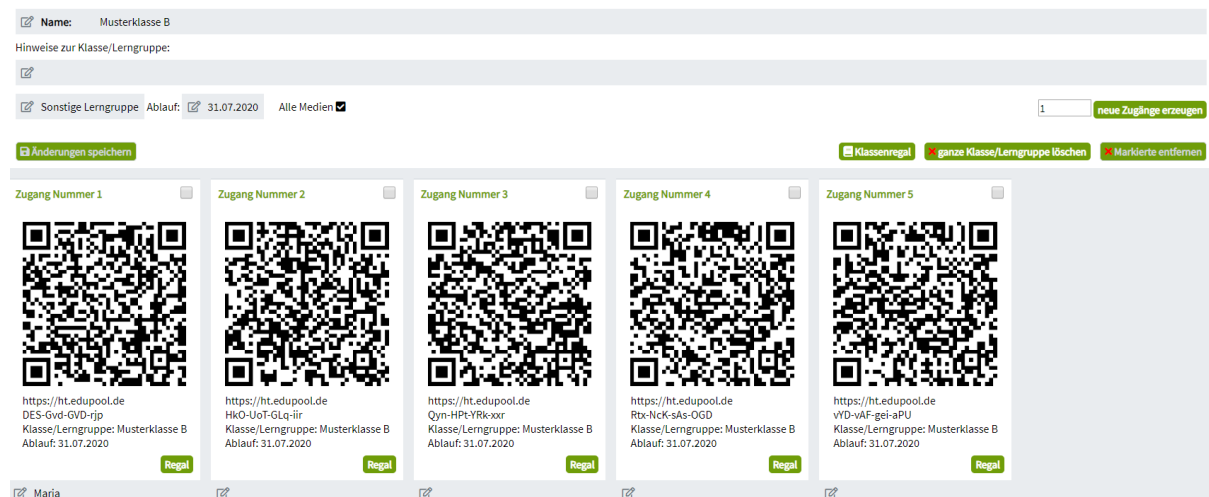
Name: Musterklasse B

Hinweise zur Klasse/Lerngruppe:

Sonstige Lerngruppe Ablauf: 31.07.2020 Alle Medien

1 neue Zugänge erzeugen

Änderungen speichern

Klassenregal ganze Klasse/Lerngruppe löschen Markierte entfernen

Zugang Nummer 1

https://ht.edupool.de
DES-Gvd-GVD-rjp
Klasse/Lerngruppe: Musterklasse B
Ablauf: 31.07.2020

Regal

Maria

Zugang Nummer 2

https://ht.edupool.de
HkO-UoT-GLq-iir
Klasse/Lerngruppe: Musterklasse B
Ablauf: 31.07.2020

Regal

Zugang Nummer 3

https://ht.edupool.de
Qyn-HPt-YRk-xxr
Klasse/Lerngruppe: Musterklasse B
Ablauf: 31.07.2020

Regal

Zugang Nummer 4

https://ht.edupool.de
Rtx-NcK-sAs-OGD
Klasse/Lerngruppe: Musterklasse B
Ablauf: 31.07.2020

Regal

Zugang Nummer 5

https://ht.edupool.de
vYD-vAF-gei-aPU
Klasse/Lerngruppe: Musterklasse B
Ablauf: 31.07.2020

Regal